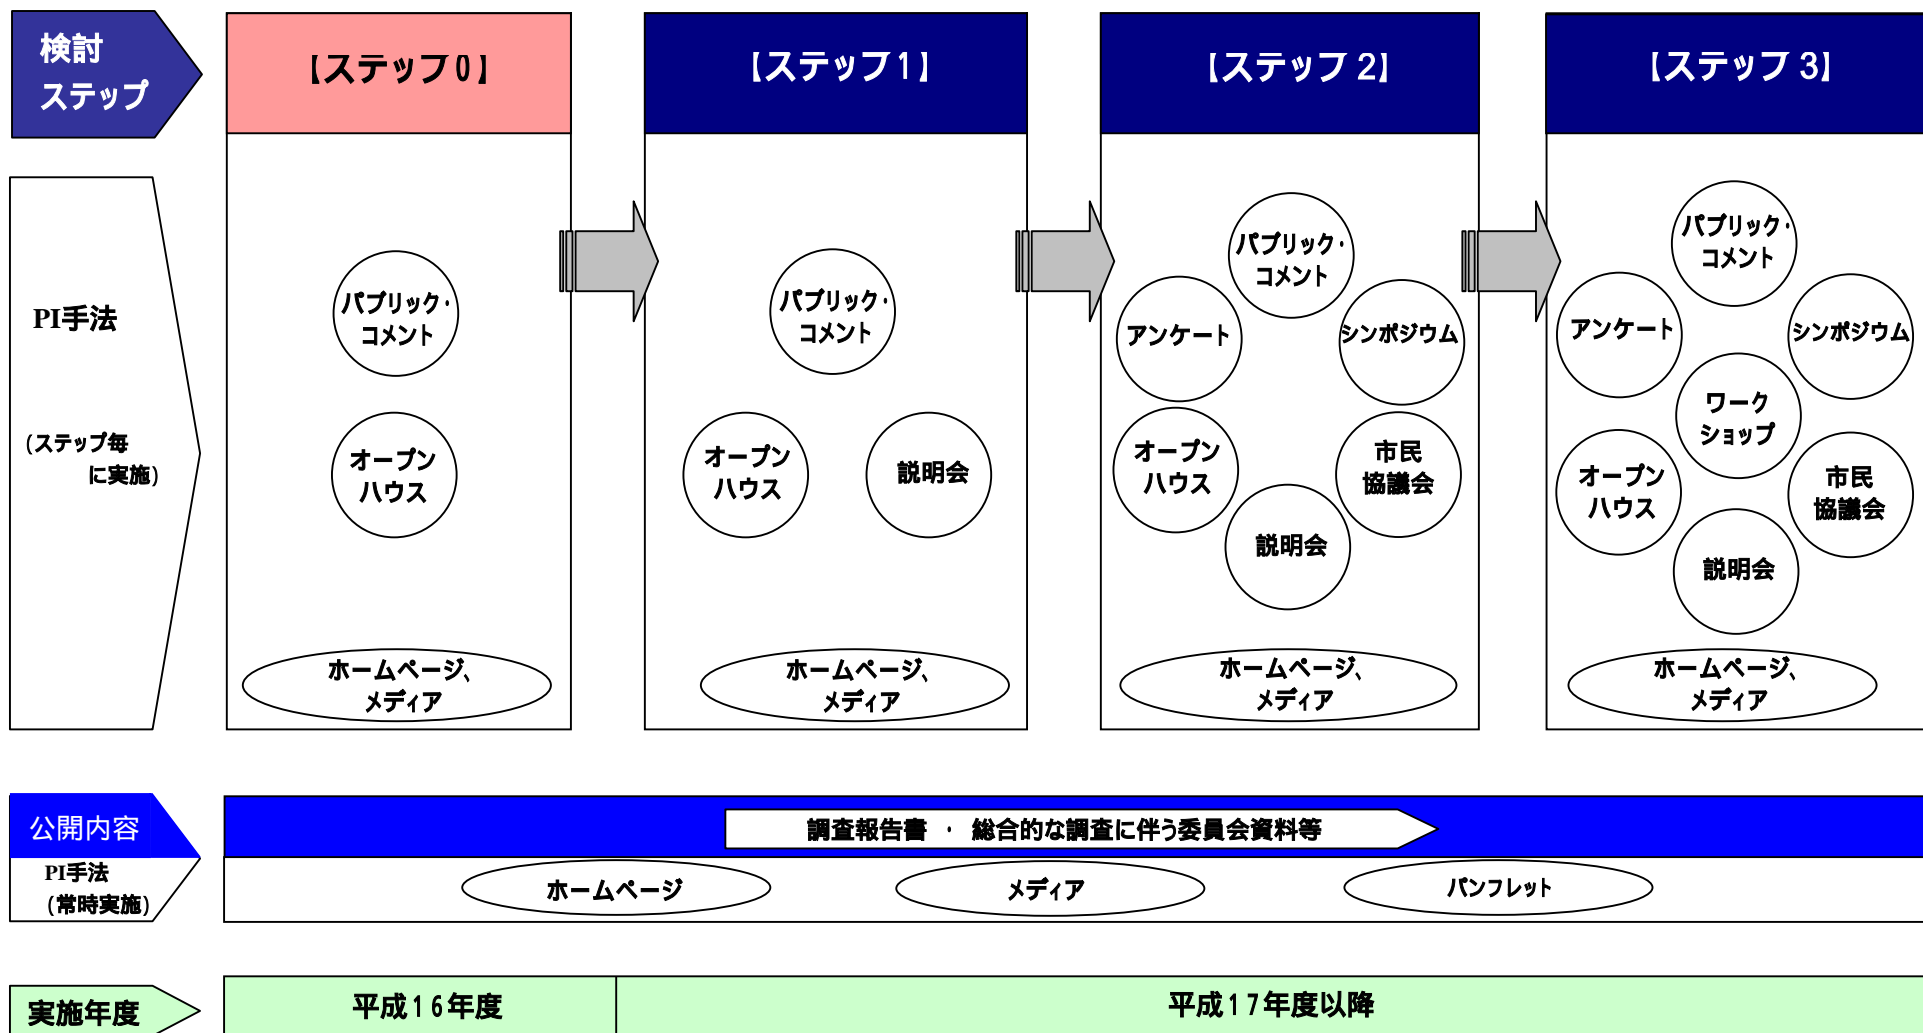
検討ステップ

【ステップ0】

【ステップ1】

【ステップ2】

【ステップ3】

PI手法

(ステップ毎に実施)

パブリック・コメント

オープンハウス

ホームページ、メディア

パブリック・コメント

オープンハウス

説明会

ホームページ、メディア

パブリック・コメント

アンケート

シンポジウム

オープンハウス

市民協議会

説明会

ホームページ、メディア

パブリック・コメント

アンケート

シンポジウム

ワークショップ

オープンハウス

市民協議会

説明会

ホームページ、メディア

公開内容

調査報告書 ・ 総合的な調査に伴う委員会資料等

PI手法
(常時実施)

ホームページ

メディア

パンフレット

実施年度

平成16年度

平成17年度以降